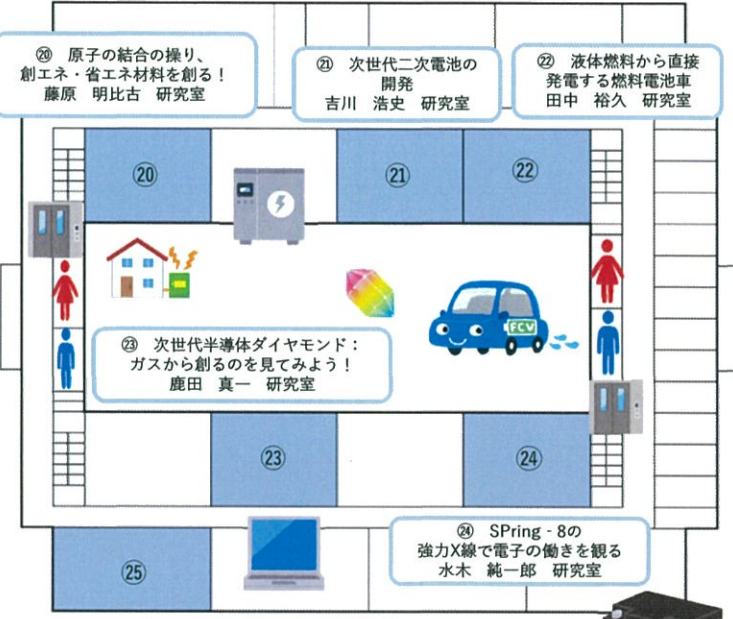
⑳ 原子の結合の操り、
創エネ・省エネ材料を創る！
藤原　明比古　研究室

㉑ 次世代二次電池の
開発
吉川　浩史　研究室

㉒ 液体燃料から直接
発電する燃料電池車
田中　裕久　研究室

⑳

㉑

㉒

FCV

㉓ 次世代半導体ダイヤモンド：
ガスから創るのを見てみよう！
鹿田　真一　研究室

㉓

㉔

㉔ SPring - 8の
強力X線で電子の働きを観る
水木　純一郎　研究室

㉕